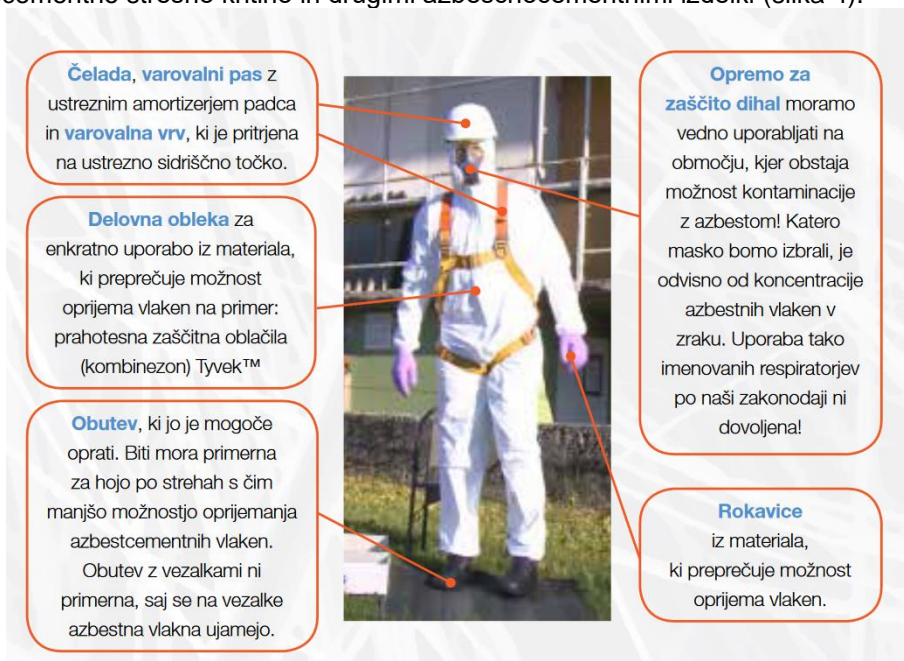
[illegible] (slika 1).

Čelada, varovalni pas z ustreznim amortizerjem padca in varovalna vrv, ki je pritrjena na ustrezno sidriščno točko.

Delovna obleka za enkratno uporabo iz materiala, ki preprečuje možnost oprijema vlaken na primer: prahotesna zaščitna oblačila (kombinezon) Tyvek™

Obutev, ki jo je mogoče oprati. Biti mora primerna za hojo po strehah s čim manjšo možnostjo oprijemanja azbestcementnih vlaken. Obutev z vezalkami ni primerna, saj se na vezalke azbestna vlakna ujamejo.

Opremo za zaščito dihal moramo vedno uporabljati na območju, kjer obstaja možnost kontaminacije z azbestom! Katero masko bomo izbrali, je odvisno od koncentracije azbestnih vlaken v zraku. Uporaba tako imenovanih respiratorjev po naši zakonodaji ni dovoljena!

Rokavice iz materiala, ki preprečuje možnost oprijema vlaken.